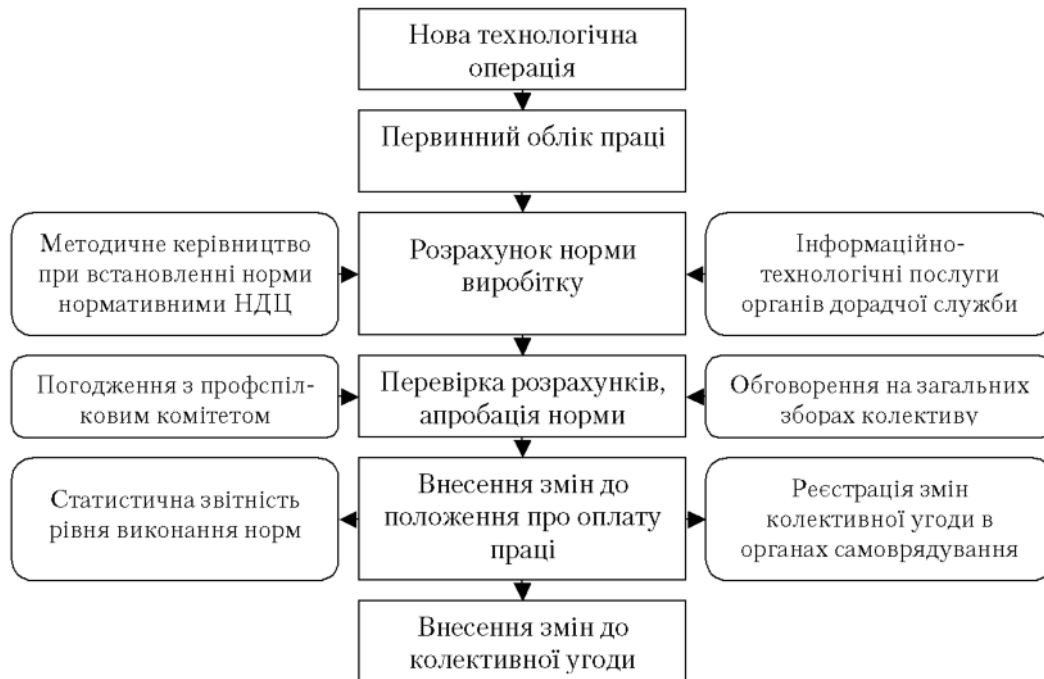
Нова технологічна операція

Первинний облік праці

Методичне керівництво при встановленні норми нормативними НДЦ

Розрахунок норми виробітку

Інформаційно-технологічні послуги органів дорадчої служби

Погодження з профспілковим комітетом

Перевірка розрахунків, апробація норми

Обговорення на загальних зборах колективу

Статистична звітність рівня виконання норм

Внесення змін до положення про оплату праці

Реєстрація змін колективної угоди в органах самоврядування

Внесення змін до колективної угоди